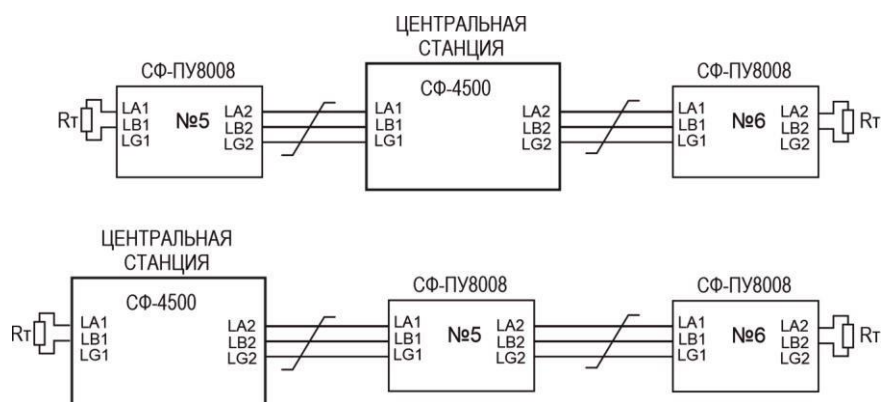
ЦЕНТРАЛЬНАЯ СТАНЦИЯ

СФ-ПУ8008
Rт
LA1
LB1
LG1
№5
LA2
LB2
LG2

СФ-4500
LA1
LB1
LG1
LA2
LB2
LG2

СФ-ПУ8008
LA1
LB1
LG1
№6
LA2
LB2
LG2
Rт

ЦЕНТРАЛЬНАЯ СТАНЦИЯ

СФ-4500
Rт
LA1
LB1
LG1
LA2
LB2
LG2

СФ-ПУ8008
LA1
LB1
LG1
№5
LA2
LB2
LG2

СФ-ПУ8008
LA1
LB1
LG1
№6
LA2
LB2
LG2
Rт